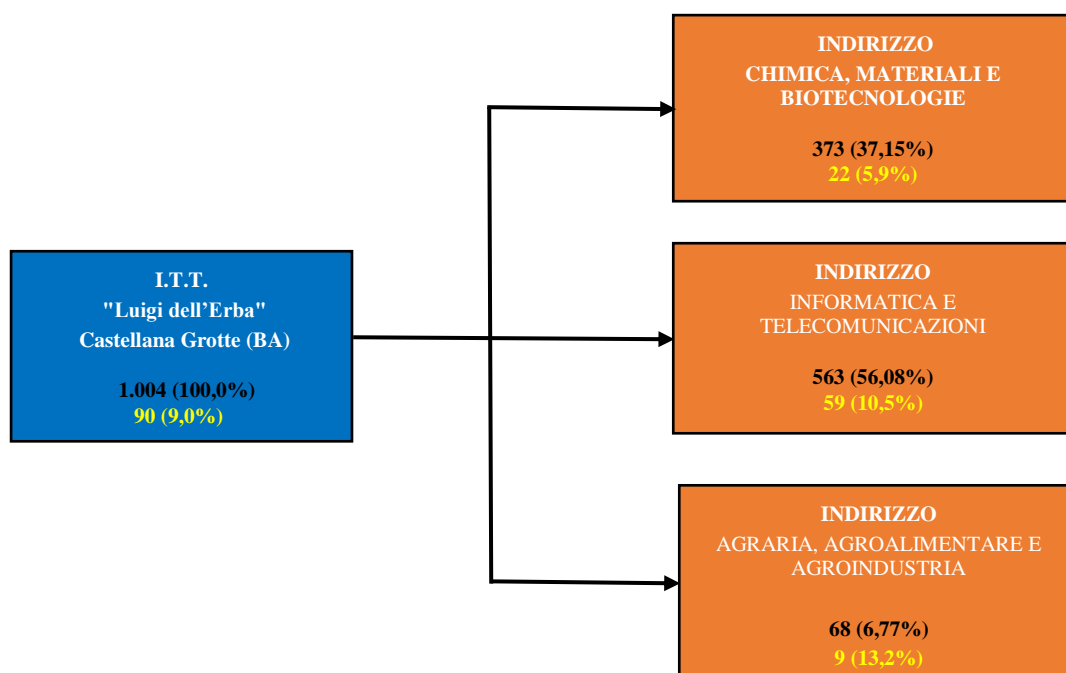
I.T.T.
"Luigi dell'Erba"
Castellana Grotte (BA)

1.004 (100,0%)
90 (9,0%)

INDIRIZZO
CHIMICA, MATERIALI E BIOTECNOLOGIE

373 (37,15%)
22 (5,9%)

INDIRIZZO
INFORMATICA E TELECOMUNICAZIONI

563 (56,08%)
59 (10,5%)

INDIRIZZO
AGRARIA, AGROALIMENTARE E AGROINDUSTRIA

68 (6,77%)
9 (13,2%)